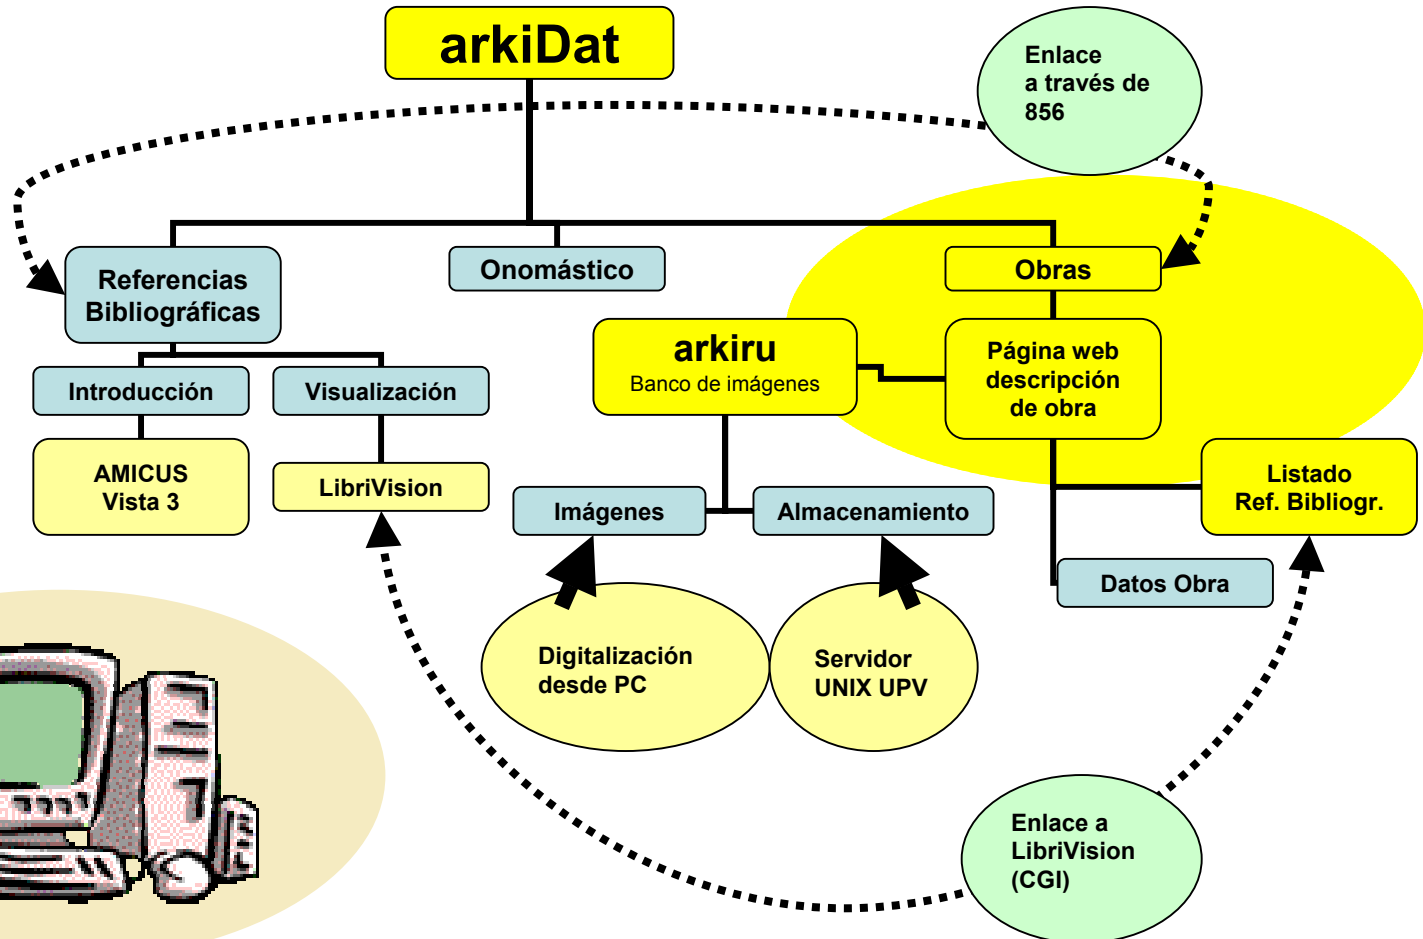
arkiDat

Enlace a través de 856

Referencias Bibliográficas

Onomástico

Obras

Introducción

Visualización

AMICUS Vista 3

LibriVision

arkiru
Banco de imágenes

Página web descripción de obra

Listado Ref. Bibliogr.

Imágenes

Almacenamiento

Datos Obra

Digitalización desde PC

Servidor UNIX UPV

Enlace a LibriVision (CGI)